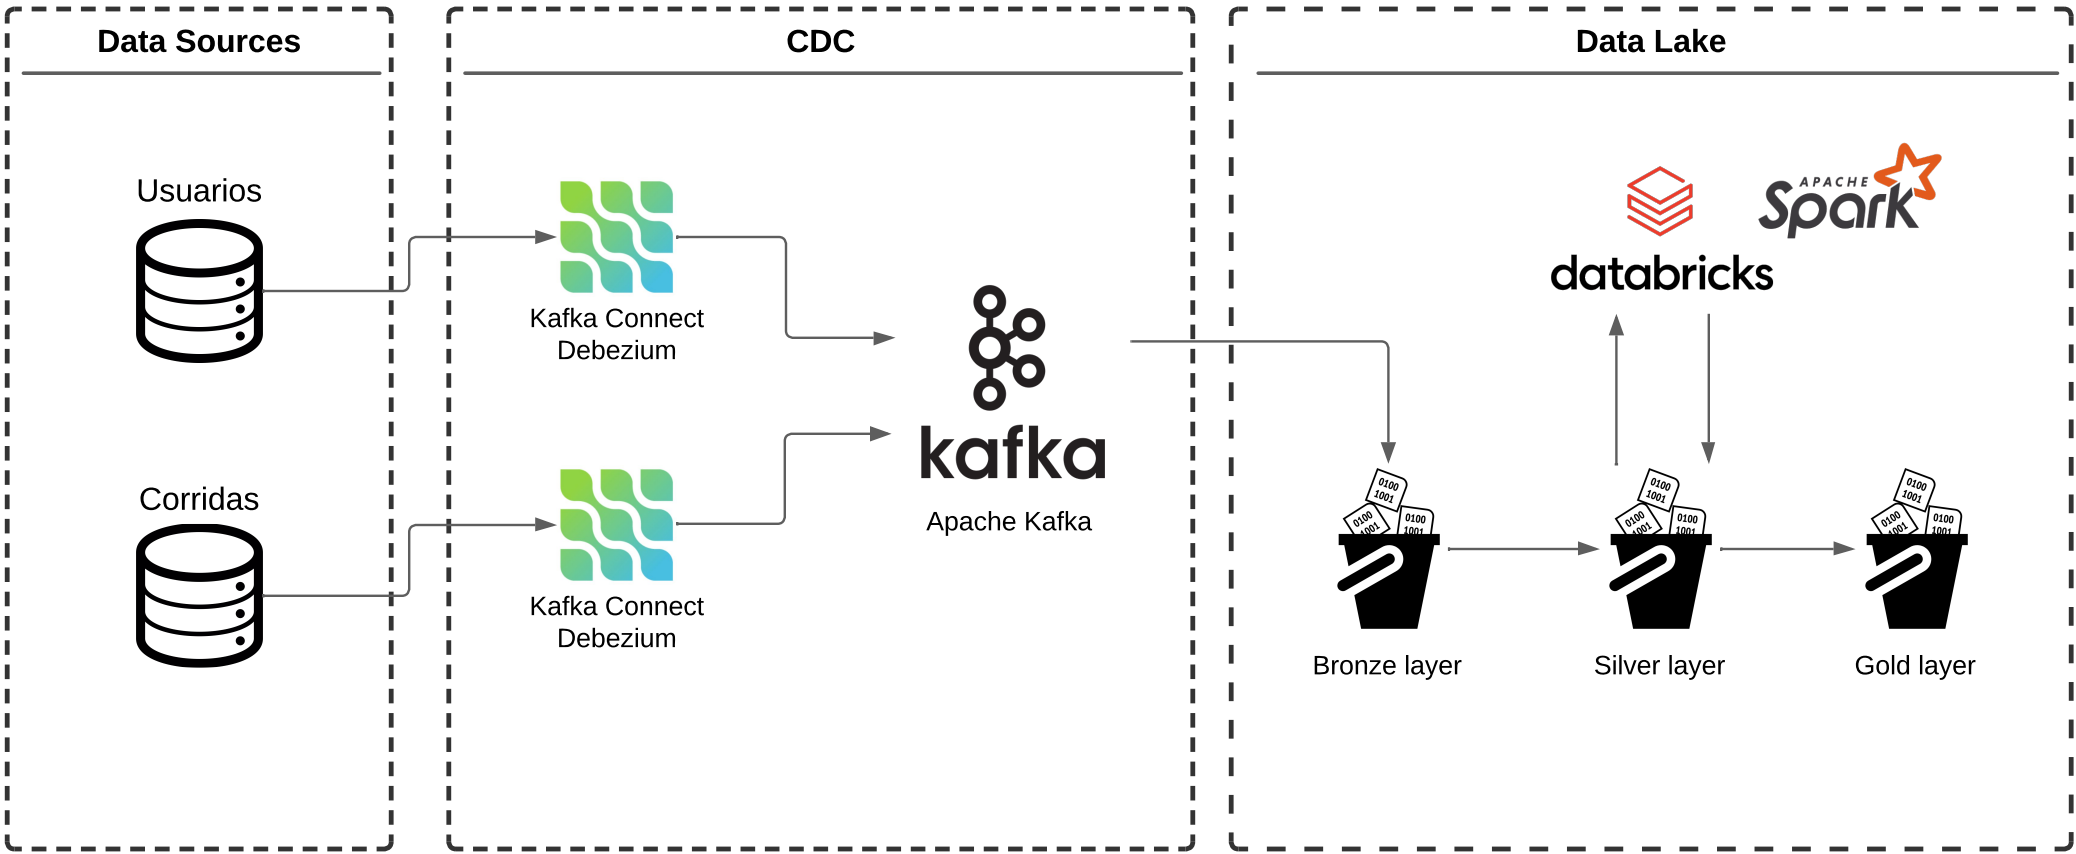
Data Sources

Usuarios

Corridas

CDC

Kafka Connect Debezium

Kafka Connect Debezium

kafka

Apache Kafka

Data Lake

databricks

APACHE Spark

0100 1001

0100 1001

0100 1001

Bronze layer

0100 1001

0100 1001

0100 1001

Silver layer

0100 1001

0100 1001

0100 1001

Gold layer